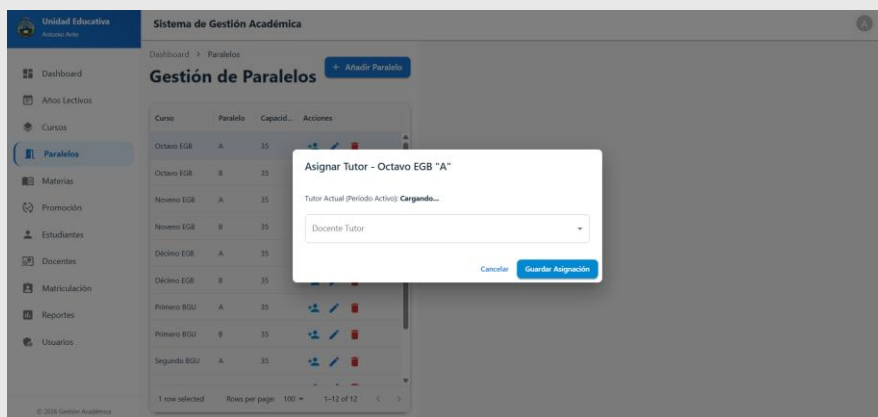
Unidad Educativa
Antonio Ante

Sistema de Gestión Académica

A

Dashboard
Años Lectivos
Cursos
Paralelos
Materias
Promoción
Estudiantes
Docentes
Matriculación
Reportes
Usuarios

© 2026 Gestión Académica

Dashboard > Paralelos

Gestión de Paralelos

+ Añadir Paralelo

| Curso | Paralelo | Capacid... | Acciones |
|---|---|---|---|
| Octavo EGB | A | 35 | |
| Octavo EGB | B | 35 | |
| Noveno EGB | A | 35 | |
| Noveno EGB | B | 35 | |
| Décimo EGB | A | 35 | |
| Décimo EGB | B | 35 | |
| Primero BGU | A | 35 | |
| Primero BGU | B | 35 | |
| Segundo BGU | A | 35 | |

1 row selected   Rows per page: 100   1–12 of 12

Asignar Tutor - Octavo EGB "A"

Tutor Actual (Período Activo): Cargando...

Docente Tutor

Cancelar   Guardar Asignación